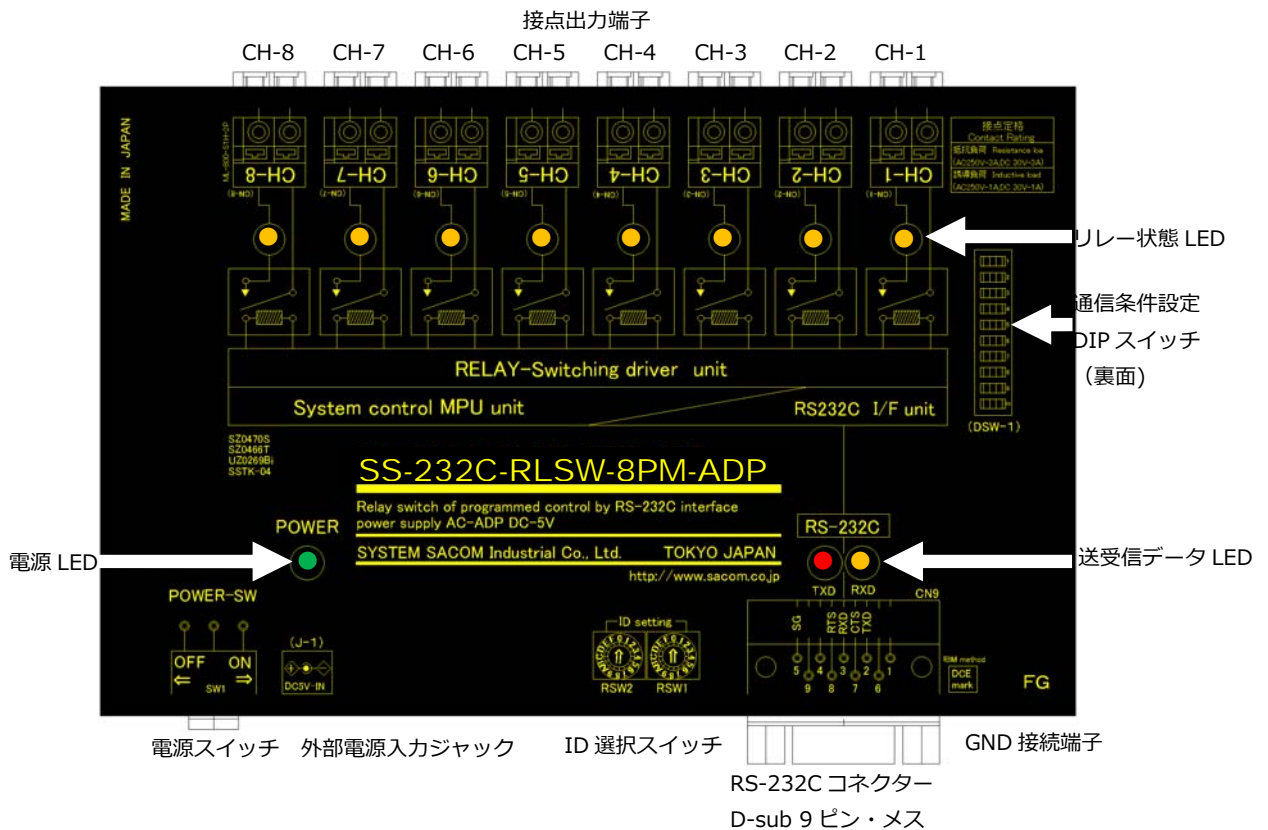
接点出力端子

CH-8 CH-7 CH-6 CH-5 CH-4 CH-3 CH-2 CH-1

MADE IN JAPAN

CH-8 CH-7 CH-6 CH-5 CH-4 CH-3 CH-2 CH-1

接点定格
Contact Rating
抵抗負荷 Resistance load
(AC250V-3A/DC 30V-3A)
誘導負荷 Inductive load
(AC250V-1A/DC 30V-1A)

リレー状態 LED

通信条件設定
DIP スイッチ
（裏面）

RELAY-Switching driver unit

System control MPU unit

RS232C I/F unit

(DSW-1)

SZ0470S
SZ0466T
UZ0269Bi
SSTK-04

SS-232C-RLSW-8PM-ADP

Relay switch of programmed control by RS-232C interface
power supply AC-ADP DC-5V

SYSTEM SACOM Industrial Co., Ltd. TOKYO JAPAN
http://www.sacom.co.jp

POWER

電源 LED

RS-232C

送受信データ LED

TXD RXD CN9

POWER-SW

OFF ON
⇐ ⇒
SW1

(J-1)
DC5V-IN

ID setting
RSW2 RSW1

SG RTS RXD CTS TXD
5 4 3 2 1
9 8 7 6

DCE mark

FG

電源スイッチ 外部電源入力ジャック ID 選択スイッチ GND 接続端子

RS-232C コネクター
D-sub 9 ピン・メス